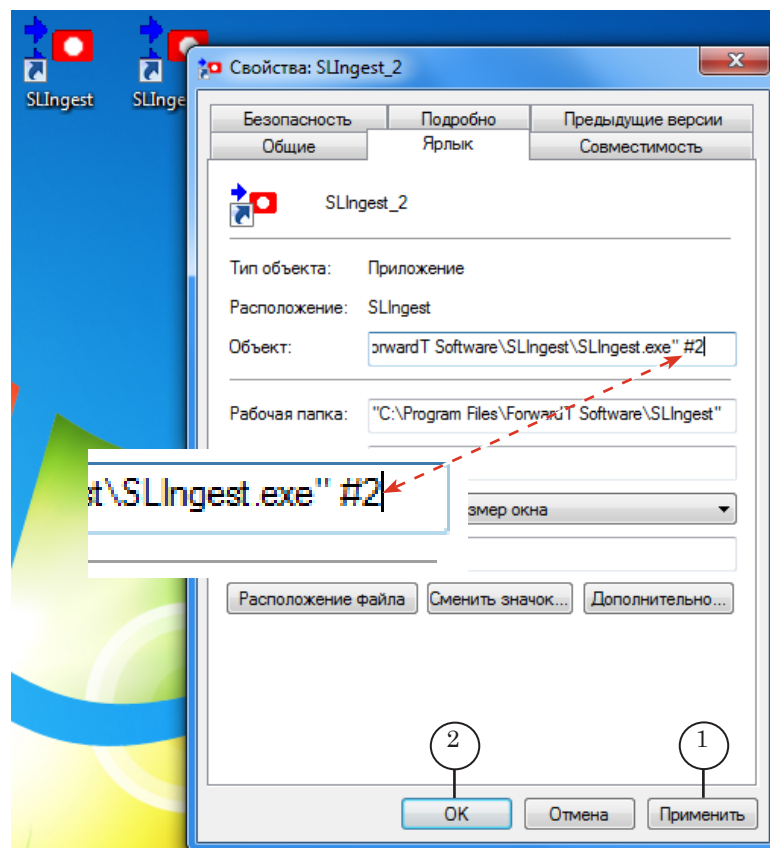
SLIngest

SLInge

Свойства: SLIngest_2

Безопасность | Подробно | Предыдущие версии
Общие | Ярлык | Совместимость

SLIngest_2

Тип объекта: Приложение

Расположение: SLIngest

Объект: orwardT Software\SLIngest\SLIngest.exe" #2

Рабочая папка: "C:\Program Files\ForwardT Software\SLIngest"

st\SLIngest.exe" #2

змер окна

Расположение файла | Сменить значок... | Дополнительно...

2

1

OK | Отмена | Применить